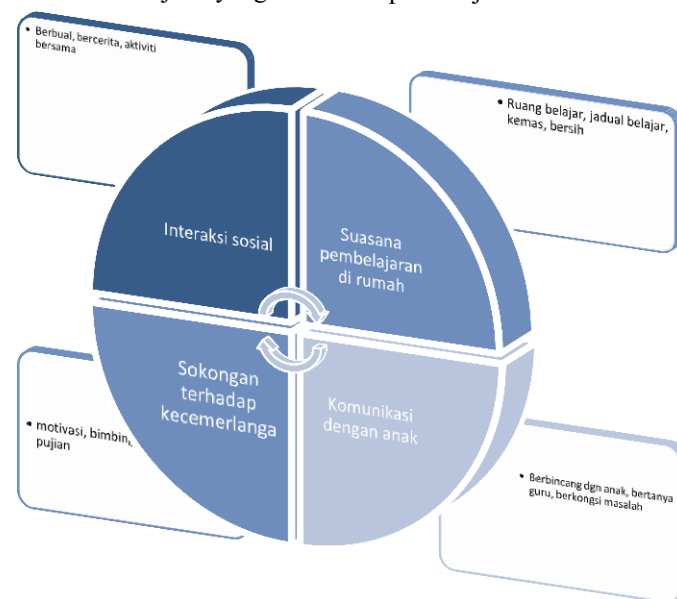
• Berbual, bercerita, aktiviti bersama

• Ruang belajar, jadual belajar, kemas, bersih

Interaksi sosial

Suasana pembelajaran di rumah

Sokongan terhadap kecemerlanga

Komunikasi dengan anak

• motivasi, bimbin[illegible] pujian

• Berbincang dgn anak, bertanya guru, berkongsi masalah